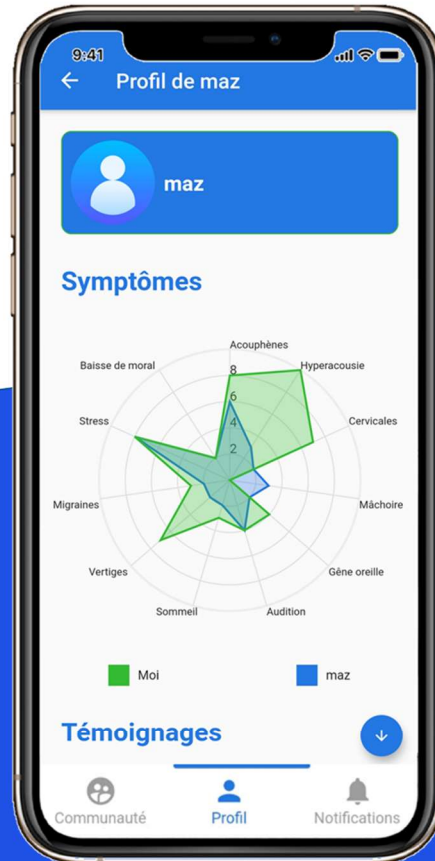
9:41

Profil de maz

maz

Symptômes

Acouphènes
Hyperacousie
Cervicales
Mâchoire
Gêne oreille
Audition
Sommeil
Vertiges
Migraines
Stress
Baisse de moral

8
6
4
2

Moi
maz

Témoignages

Communauté
Profil
Notifications